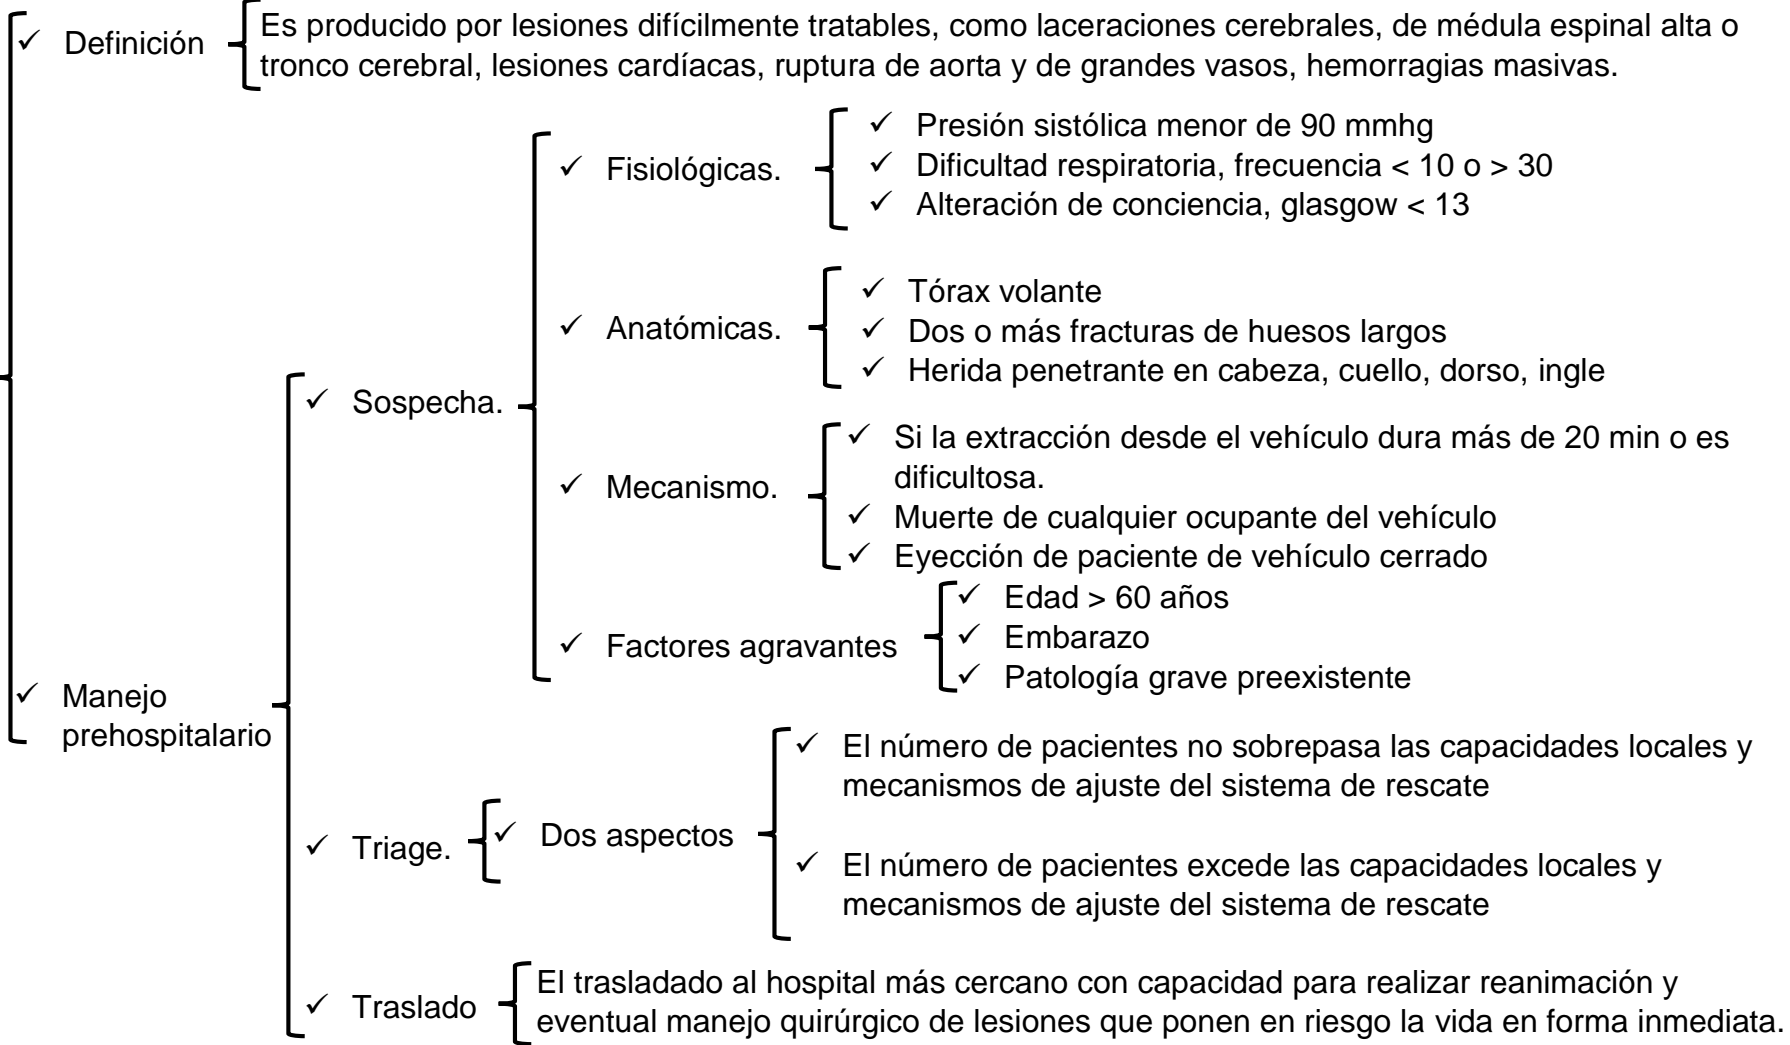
✓ Definición

Es producido por lesiones difícilmente tratables, como laceraciones cerebrales, de médula espinal alta o tronco cerebral, lesiones cardíacas, ruptura de aorta y de grandes vasos, hemorragias masivas.

✓ Manejo prehospitalario

✓ Sospecha.

✓ Fisiológicas.

✓ Presión sistólica menor de 90 mmhg
✓ Dificultad respiratoria, frecuencia < 10 o > 30
✓ Alteración de conciencia, glasgow < 13

✓ Anatómicas.

✓ Tórax volante
✓ Dos o más fracturas de huesos largos
✓ Herida penetrante en cabeza, cuello, dorso, ingle

✓ Mecanismo.

✓ Si la extracción desde el vehículo dura más de 20 min o es dificultosa.
✓ Muerte de cualquier ocupante del vehículo
✓ Eyección de paciente de vehículo cerrado

✓ Factores agravantes

✓ Edad > 60 años
✓ Embarazo
✓ Patología grave preexistente

✓ Triage.

✓ Dos aspectos

✓ El número de pacientes no sobrepasa las capacidades locales y mecanismos de ajuste del sistema de rescate

✓ El número de pacientes excede las capacidades locales y mecanismos de ajuste del sistema de rescate

✓ Traslado

El trasladado al hospital más cercano con capacidad para realizar reanimación y eventual manejo quirúrgico de lesiones que ponen en riesgo la vida en forma inmediata.